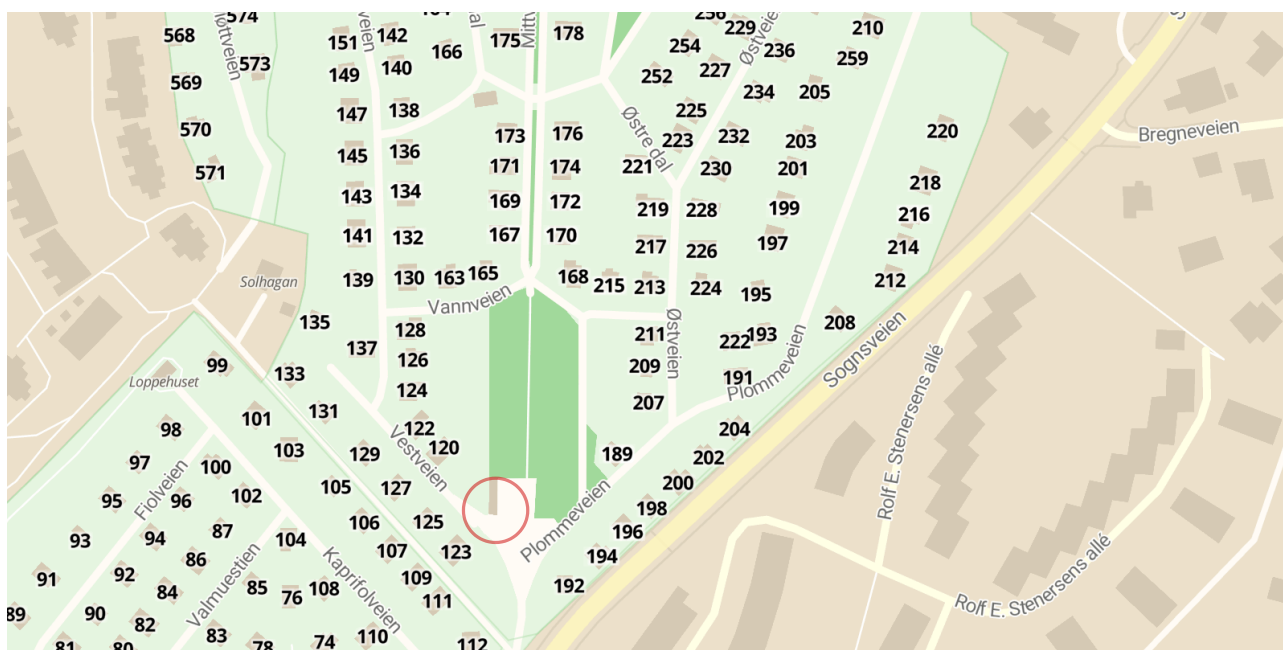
574
568
Møttveien
573
569
570
571
151
veien
142
149
140
147
138
145
136
143
134
141
132
139
130
163
165
166
175
Mitt
178
dal
173
176
171
174
169
172
167
170
168
Solhagan
Vannveien
135
137
128
126
124
122
120
Vestveien
133
131
129
127
125
123
99
Loppehuset
101
98
103
97
100
105
106
107
109
111
112
110
95
Fiolveien
96
102
93
94
87
104
86
Valmuestien
Kaprifolveien
91
92
84
85
76
108
89
90
82
83
78
74
81
80
256
229
Østveien
236
210
254
227
252
259
234
205
225
223
232
203
Østre dal
221
230
201
220
Bregneveien
218
219
228
199
216
217
226
197
214
212
215
213
224
195
208
211
222
193
209
Østveien
191
Plommeveien
207
204
Sognsveien
189
202
200
198
Plommeveien
196
194
192
Rolf E. Stenersens allé
Rolf E. Stenersens allé
Rolf E. Stenersens allé